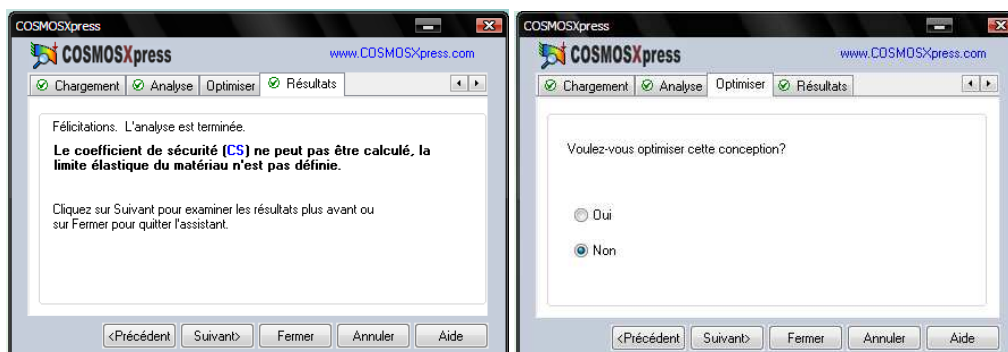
COSMOSXpress

COSMOSXpress

www.COSMOSXpress.com

Chargement | Analyse | Optimiser | Résultats

Félicitations. L'analyse est terminée.

**Le coefficient de sécurité (CS) ne peut pas être calculé, la limite élastique du matériau n'est pas définie.**

Cliquez sur Suivant pour examiner les résultats plus avant ou sur Fermer pour quitter l'assistant.

<Précédent | Suivant> | Fermer | Annuler | Aide

COSMOSXpress

COSMOSXpress

www.COSMOSXpress.com

Chargement | Analyse | Optimiser | Résultats

Voulez-vous optimiser cette conception?

Oui

Non

<Précédent | Suivant> | Fermer | Annuler | Aide